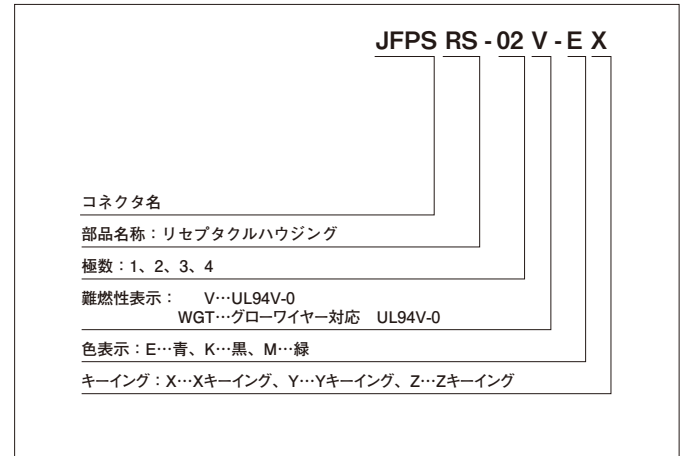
JFPS RS - 02 V - E X

コネクタ名

部品名称：リセプタクルハウジング

極数：1、2、3、4

難燃性表示：　V…UL94V-0
WGT…グローワイヤー対応　UL94V-0

色表示：E…青、K…黒、M…緑

キーイング：X…Xキーイング、Y…Yキーイング、Z…Zキーイング